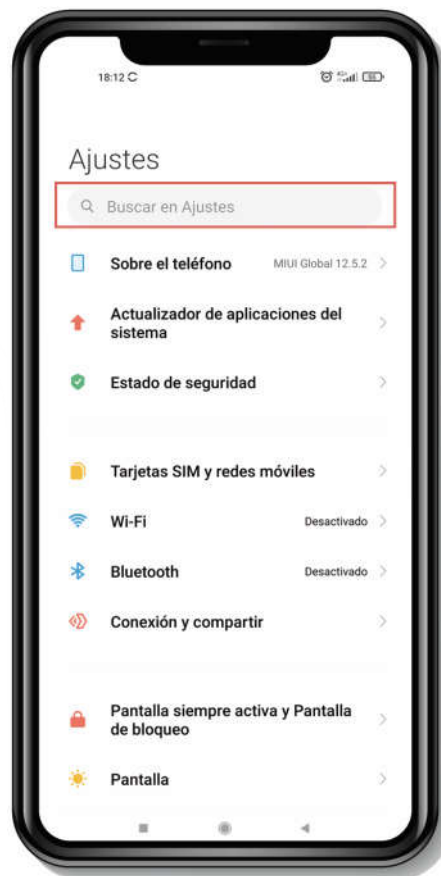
18:12

Ajustes

Buscar en Ajustes

Sobre el teléfono MIUI Global 12.5.2

Actualizador de aplicaciones del sistema

Estado de seguridad

Tarjetas SIM y redes móviles

Wi-Fi Desactivado

Bluetooth Desactivado

Conexión y compartir

Pantalla siempre activa y Pantalla de bloqueo

Pantalla